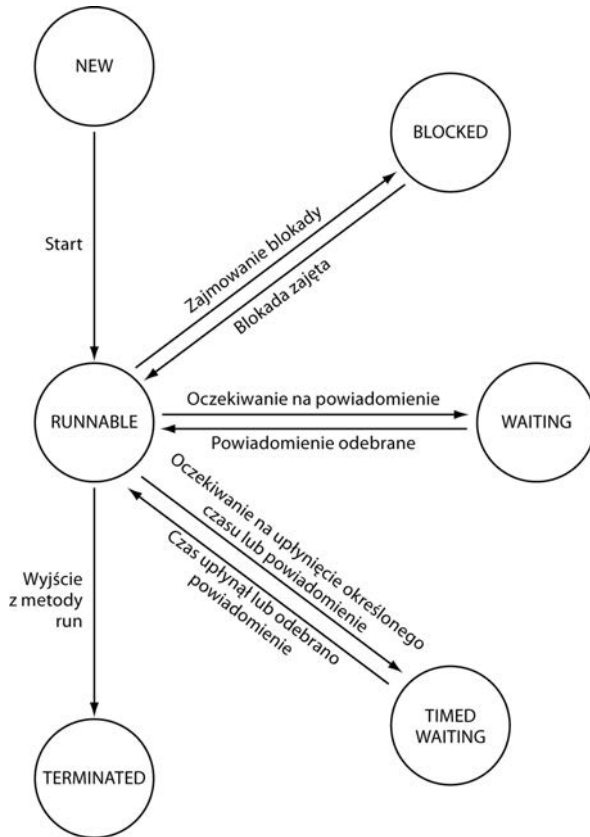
NEW

BLOCKED

Start

Zajmowanie blokady

Blokada zajęta

RUNNABLE

Oczekiwanie na powiadomienie

Powiadomienie odebrane

WAITING

Oczekiwanie na upłynięcie określonego czasu lub powiadomienie

Czas upłynął lub odebrano powiadomienie

Wyjście z metody run

TIMED WAITING

TERMINATED